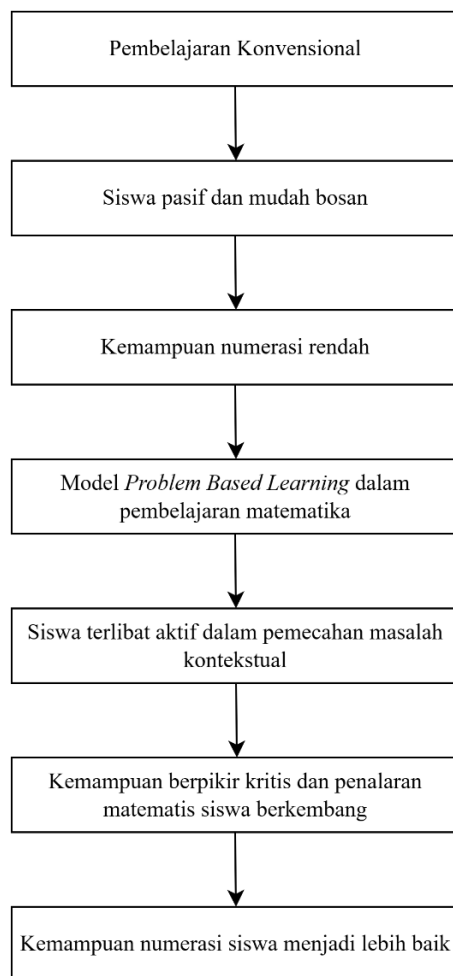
Pembelajaran Konvensional

Siswa pasif dan mudah bosan

Kemampuan numerasi rendah

Model Problem Based Learning dalam pembelajaran matematika

Siswa terlibat aktif dalam pemecahan masalah kontekstual

Kemampuan berpikir kritis dan penalaran matematis siswa berkembang

Kemampuan numerasi siswa menjadi lebih baik